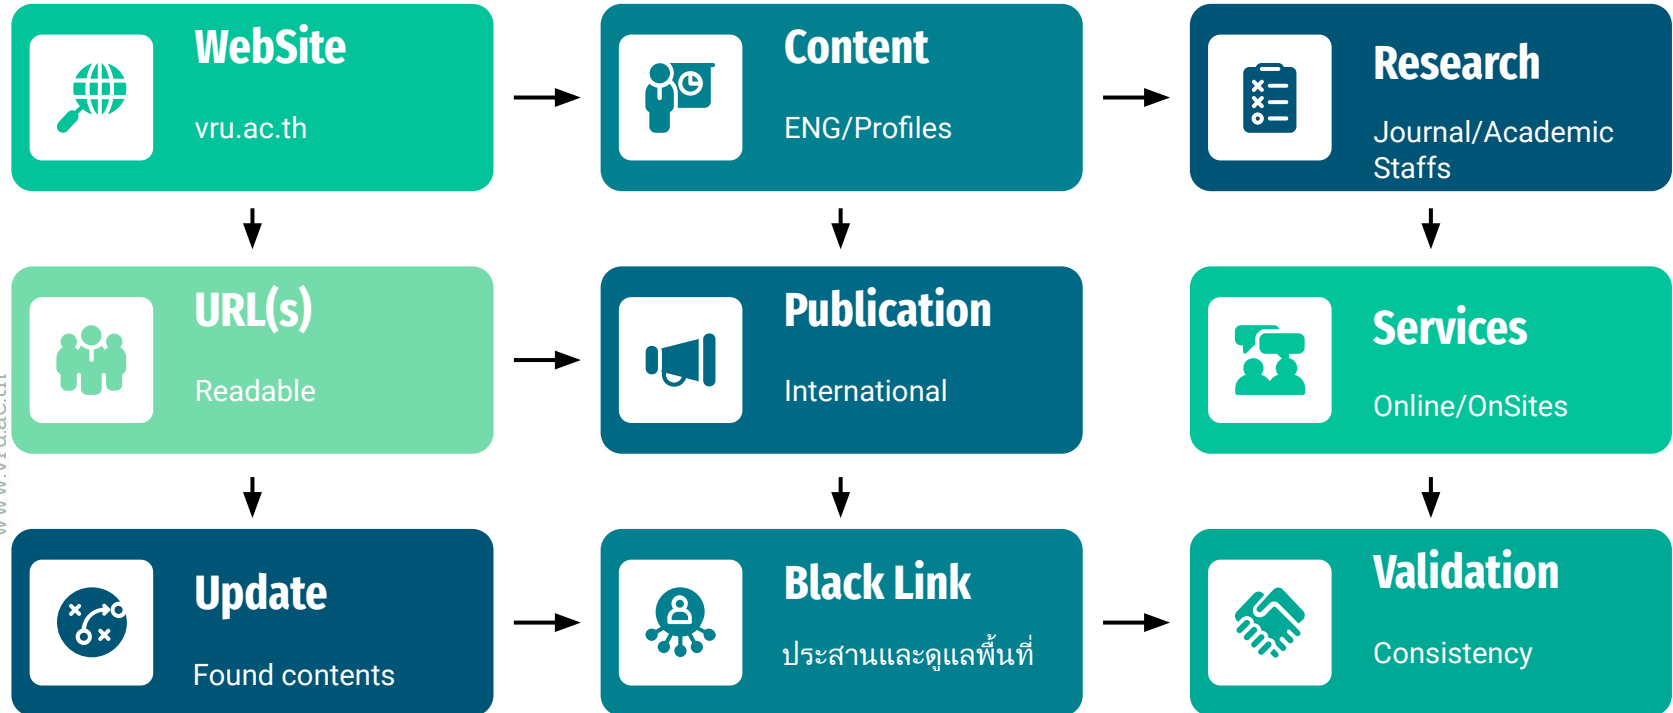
WebSite
vru.ac.th

Content
ENG/Profiles

Research
Journal/Academic Staffs

URL(s)
Readable

Publication
International

Services
Online/OnSites

Update
Found contents

Black Link
ประสานและดูแลพื้นที่

Validation
Consistency

www.vru.ac.th